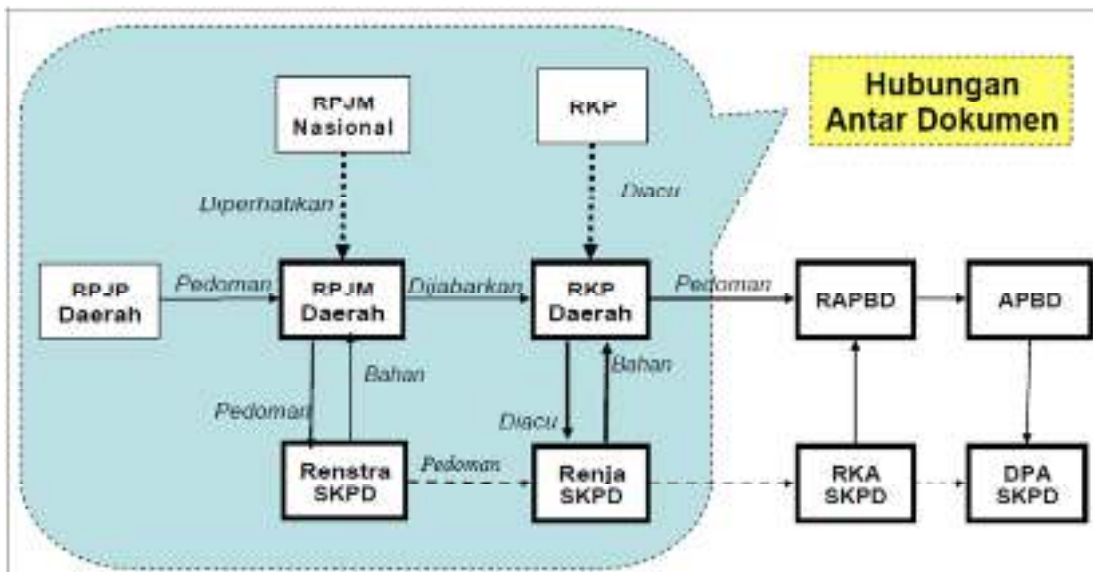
Hubungan Antar Dokumen

RPJM Nasional

RKP

Diperhatikan

Diacu

RPJP Daerah

Pedoman

RPJM Daerah

Dijabarkan

RKP Daerah

Pedoman

RAPBD

APBD

Bahan

Bahan

Pedoman

Diacu

Renstra SKPD

Pedoman

Renja SKPD

RKA SKPD

DPA SKPD